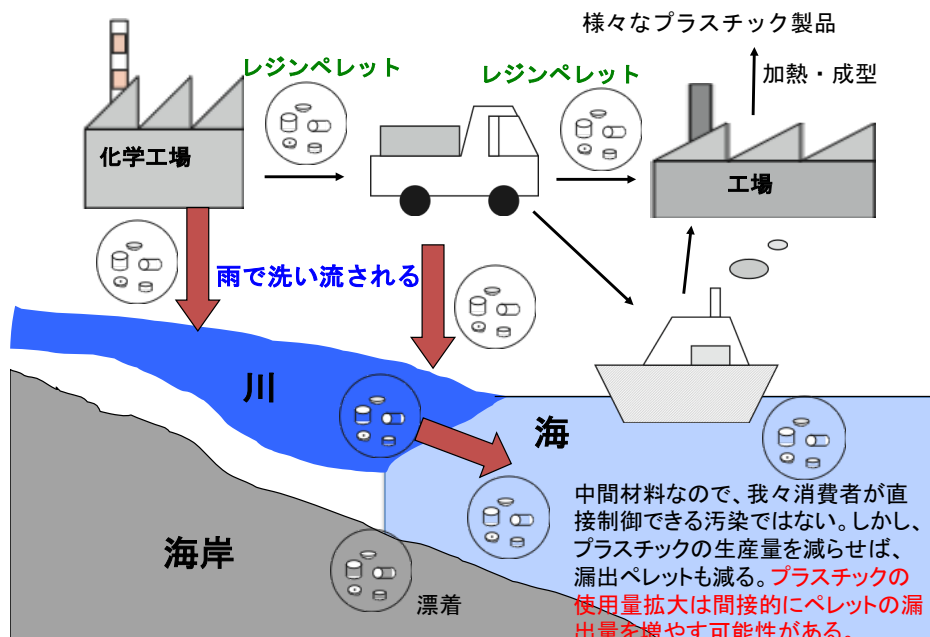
様々なプラスチック製品

加熱・成型

レジンペレット

レジンペレット

化学工場

工場

雨で洗い流される

川

海

海岸

漂着

中間材料なので、我々消費者が直接制御できる汚染ではない。しかし、プラスチックの生産量を減らせば、漏出ペレットも減る。プラスチックの使用量拡大は間接的にペレットの漏出量を増やす可能性がある。